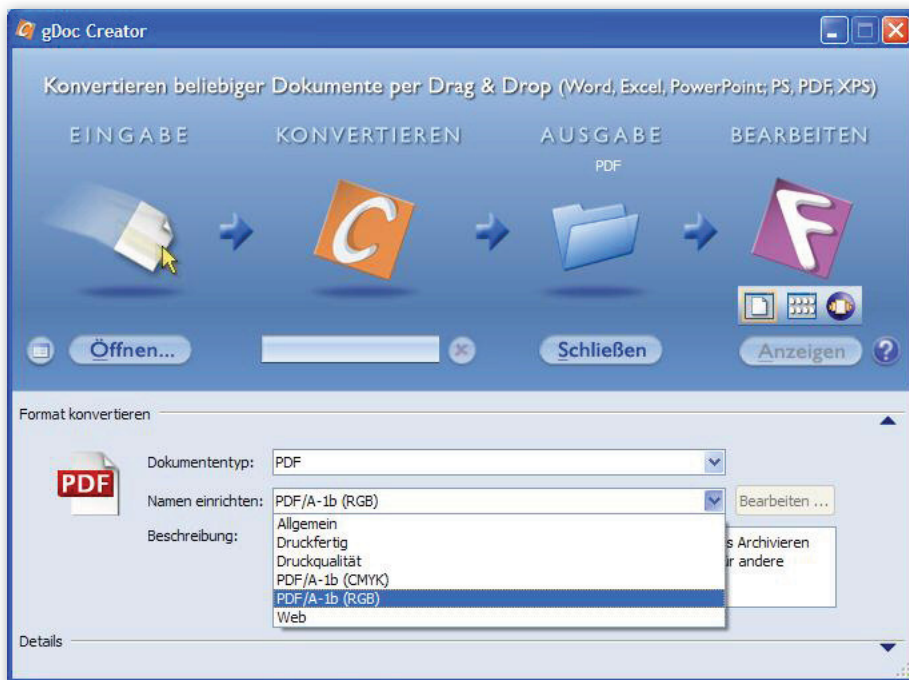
gDoc Creator

Konvertieren beliebiger Dokumente per Drag & Drop (Word, Excel, PowerPoint, PS, PDF, XPS)

EINGABE KONVERTIEREN AUSGABE BEARBEITEN

PDF

Öffnen... Schließen Anzeigen ?

Format konvertieren

PDF

Dokumententyp: PDF

Namen einrichten: PDF/A-1b (RGB) Bearbeiten ...

Beschreibung:

Allgemein
Druckfertig
Druckqualität
PDF/A-1b (CMYK)
PDF/A-1b (RGB)
Web

s Archivieren
r andere

Details